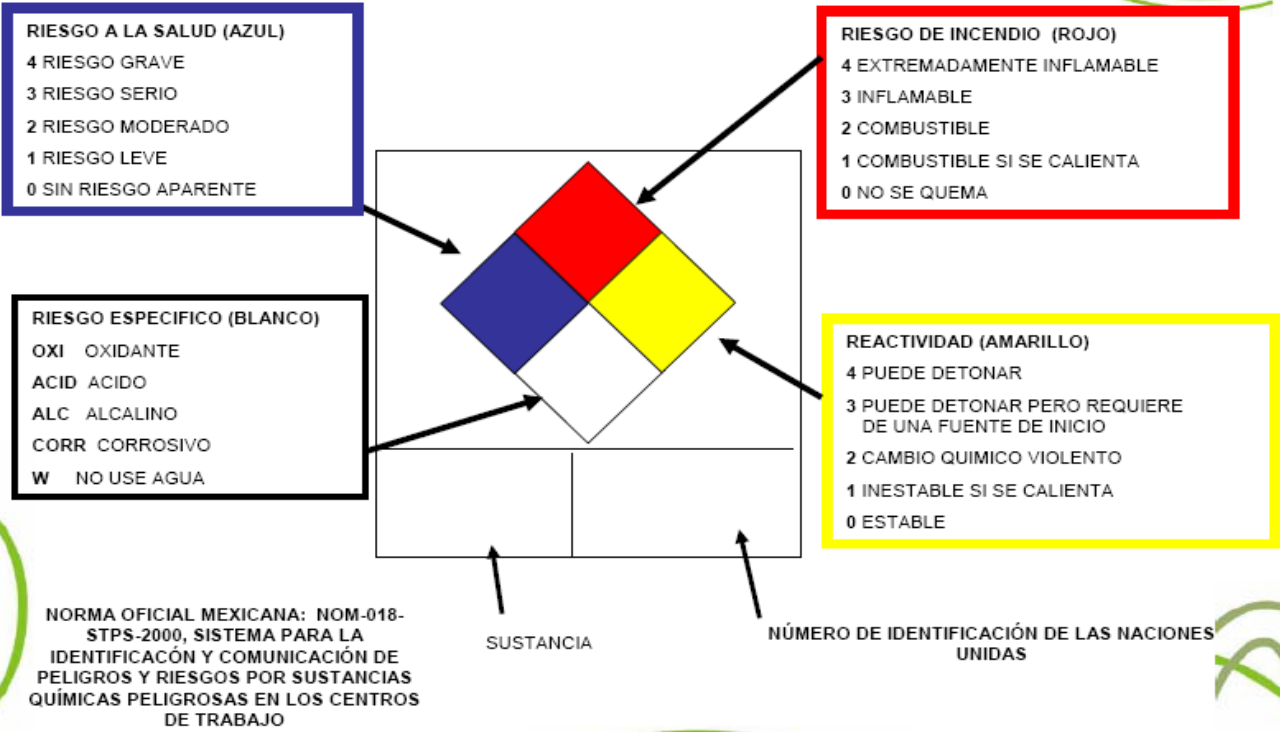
RIESGO A LA SALUD (AZUL)
4 RIESGO GRAVE
3 RIESGO SERIO
2 RIESGO MODERADO
1 RIESGO LEVE
0 SIN RIESGO APARENTE

RIESGO DE INCENDIO (ROJO)
4 EXTREMADAMENTE INFLAMABLE
3 INFLAMABLE
2 COMBUSTIBLE
1 COMBUSTIBLE SI SE CALIENTA
0 NO SE QUEMA

RIESGO ESPECIFICO (BLANCO)
OXI OXIDANTE
ACID ACIDO
ALC ALCALINO
CORR CORROSIVO
W NO USE AGUA

REACTIVIDAD (AMARILLO)
4 PUEDE DETONAR
3 PUEDE DETONAR PERO REQUIERE DE UNA FUENTE DE INICIO
2 CAMBIO QUIMICO VIOLENTO
1 INESTABLE SI SE CALIENTA
0 ESTABLE

NORMA OFICIAL MEXICANA: NOM-018-STPS-2000, SISTEMA PARA LA IDENTIFICACÓN Y COMUNICACIÓN DE PELIGROS Y RIESGOS POR SUSTANCIAS QUÍMICAS PELIGROSAS EN LOS CENTROS DE TRABAJO

SUSTANCIA

NÚMERO DE IDENTIFICACIÓN DE LAS NACIONES UNIDAS